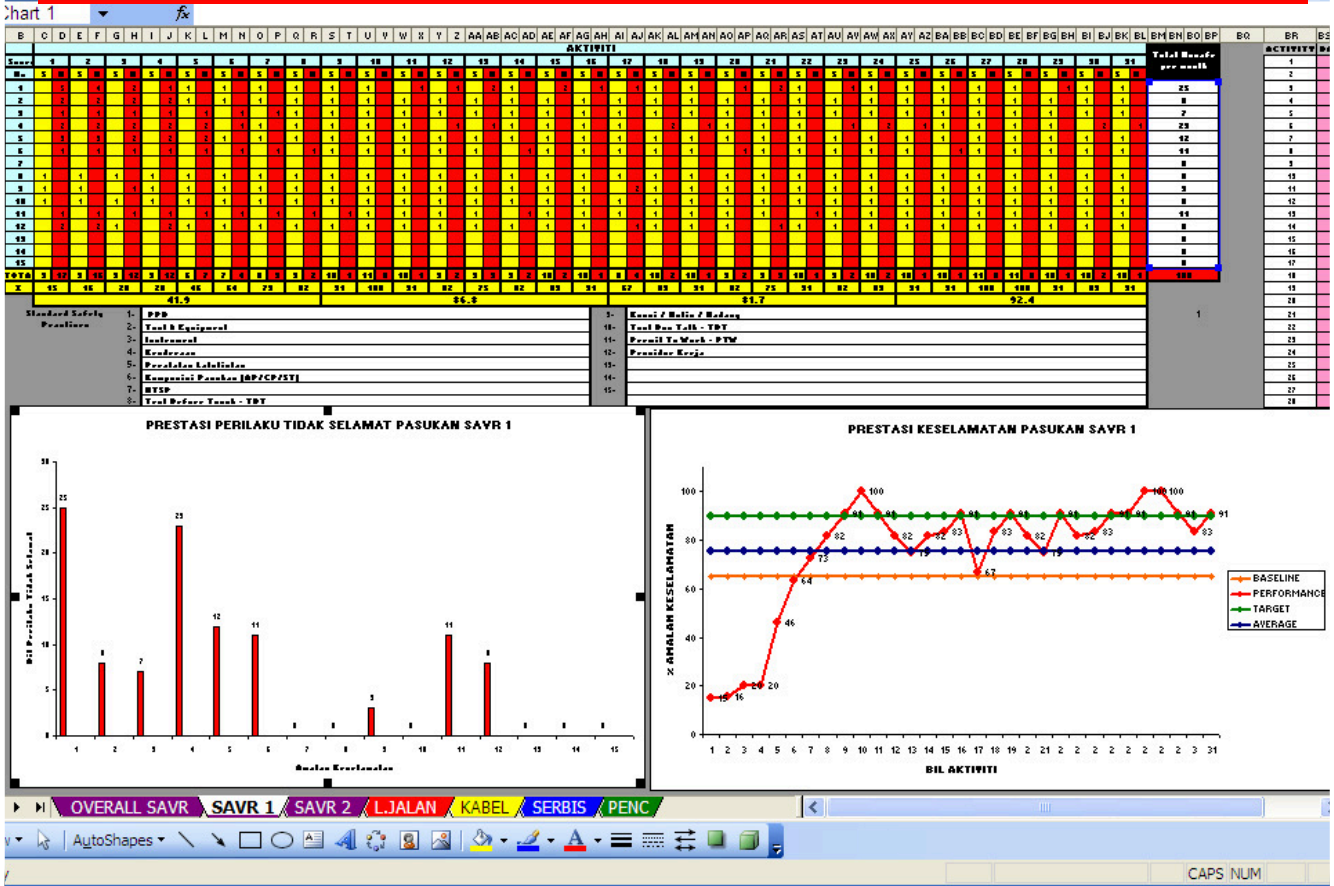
Chart 1

AKTIVITI

Total Unsafe per month

| 25 |
| 8 |
| 7 |
| 23 |
| 12 |
| 11 |
| 0 |
| 0 |
| 3 |
| 0 |
| 11 |
| 8 |
| 0 |
| 0 |
| 0 |
| 108 |

41.9 | 86.8 | 81.7 | 92.4

Standard Safety Practices
1- PPD
2- Tool & Equipment
3- Instrument
4- Kenderaan
5- Peralatan Lalulintas
6- Komposisi Pasukan (AP/CP/ST)
7- HTSP
8- Test Before Touch - TBT
9- Kunci / Hulin / Kadang
10- Tool Box Talk - TBT
11- Permit To Work - PTW
12- Prosidur Kerja
13-
14-
15-

PRESTASI PERILAKU TIDAK SELAMAT PASUKAN SAVR 1

Bil Perilaku Tidak Selamat
Amalan Keselamatan

PRESTASI KESELAMATAN PASUKAN SAVR 1

% AMALAN KESELAMATAN
BIL AKTIVITI

BASELINE
PERFORMANCE
TARGET
AVERAGE

OVERALL SAVR | SAVR 1 | SAVR 2 | L.JALAN | KABEL | SERBIS | PENC

AutoShapes

CAPS NUM